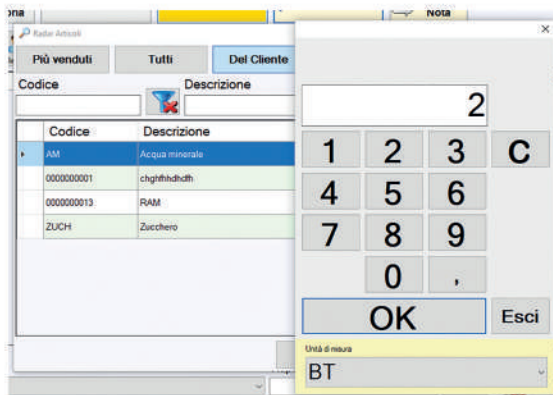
ona

Nota

Radar Articoli

Più venduti | Tutti | Del Cliente

Codice

Descrizione

| Codice | Descrizione |
|---|---|
| AM | Acqua minerale |
| 0000000001 | chghfhhdhdfh |
| 0000000013 | RAM |
| ZUCH | Zucchero |

×

2

1 2 3 C

4 5 6

7 8 9

0 ,

OK

Esci

Unità di misura

BT